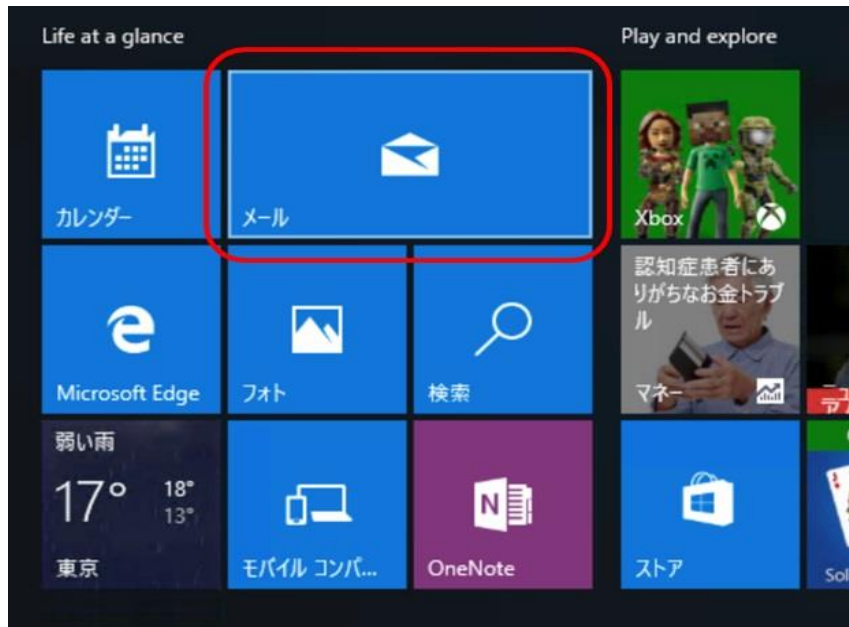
Life at a glance

Play and explore

カレンダー

メール

Xbox

認知症患者にありがちなお金トラブル

マネー

Microsoft Edge

フォト

検索

弱い雨

17°

18°

13°

東京

モバイル コンパ...

OneNote

ストア

Sol